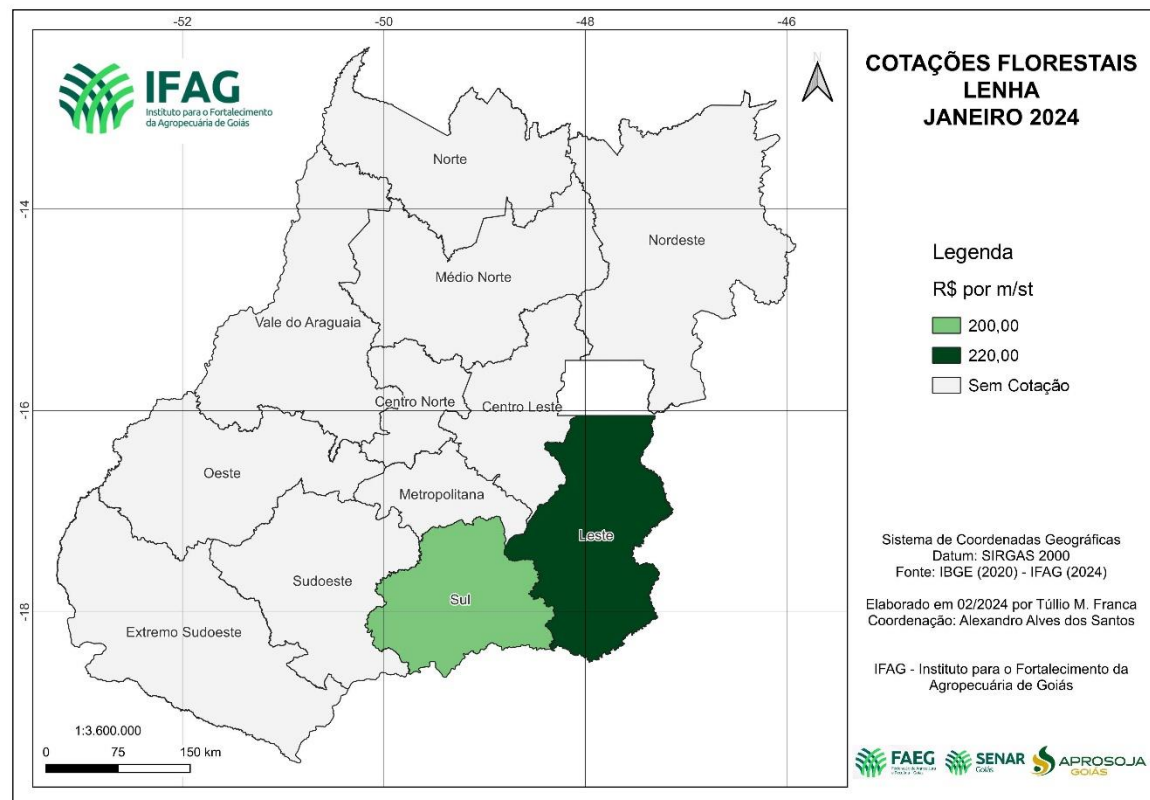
-52
-50
-48
-46

IFAG
Instituto para o Fortalecimento da Agropecuária de Goiás

N

COTAÇÕES FLORESTAIS
LENHA
JANEIRO 2024

-14
-16
-18

Norte
Nordeste
Médio Norte
Vale do Araguaia
Centro Norte
Centro Leste
Oeste
Metropolitana
Leste
Sudoeste
Sul
Extremo Sudoeste

Legenda
R$ por m/st
200,00
220,00
Sem Cotação

1:3.600.000
0 75 150 km

Sistema de Coordenadas Geográficas
Datum: SIRGAS 2000
Fonte: IBGE (2020) - IFAG (2024)

Elaborado em 02/2024 por Túllio M. Franca
Coordenação: Alexandro Alves dos Santos

IFAG - Instituto para o Fortalecimento da Agropecuária de Goiás

FAEG
SENAR Goiás
APROSOJA GOIÁS